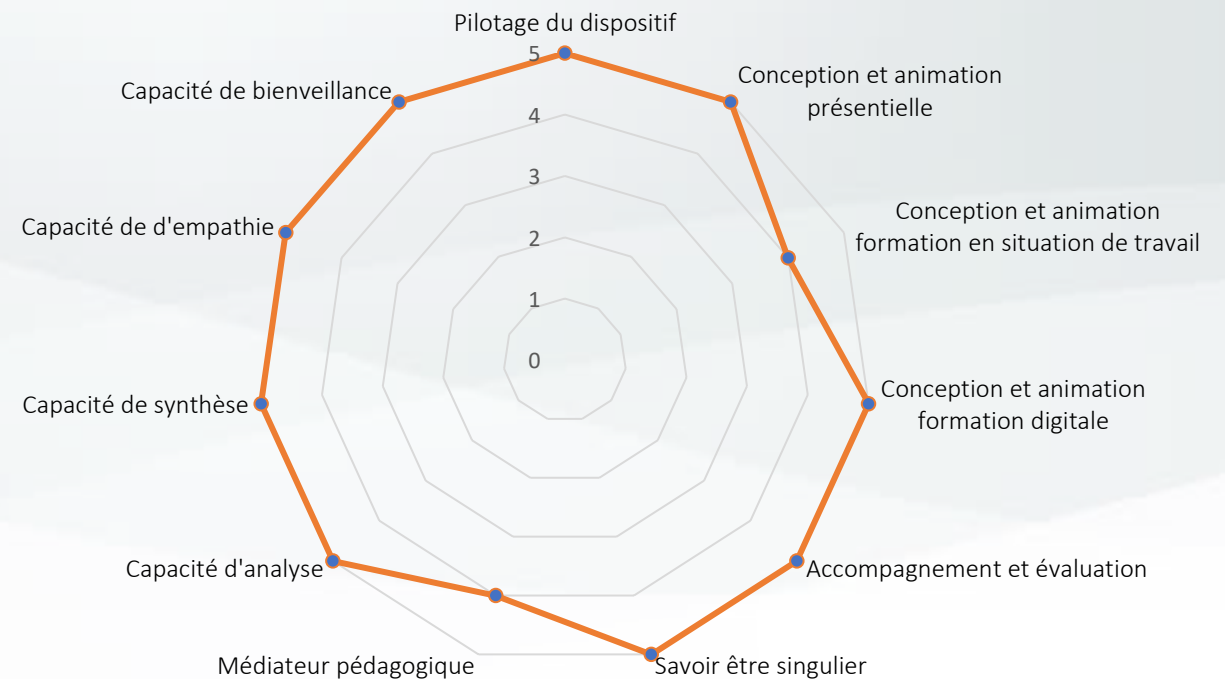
Pilotage du dispositif

Conception et animation présentielle

Conception et animation formation en situation de travail

Conception et animation formation digitale

Accompagnement et évaluation

Savoir être singulier

Médiateur pédagogique

Capacité d'analyse

Capacité de synthèse

Capacité de d'empathie

Capacité de bienveillance

5
4
3
2
1
0